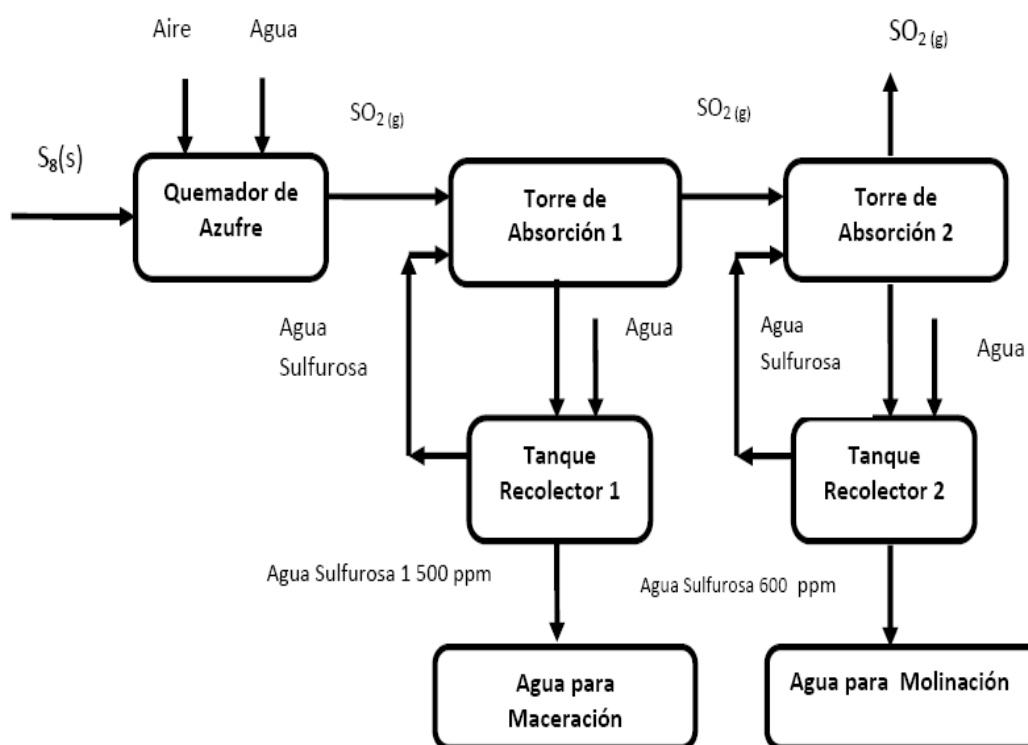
Aire

Agua

$SO_{2\,(g)}$

$SO_{2\,(g)}$

$SO_{2\,(g)}$

$S_8(s)$

Quemador de Azufre

Torre de Absorción 1

Torre de Absorción 2

Agua Sulfurosa

Agua

Agua Sulfurosa

Agua

Tanque Recolector 1

Tanque Recolector 2

Agua Sulfurosa 1 500 ppm

Agua Sulfurosa 600 ppm

Agua para Maceración

Agua para Molinación